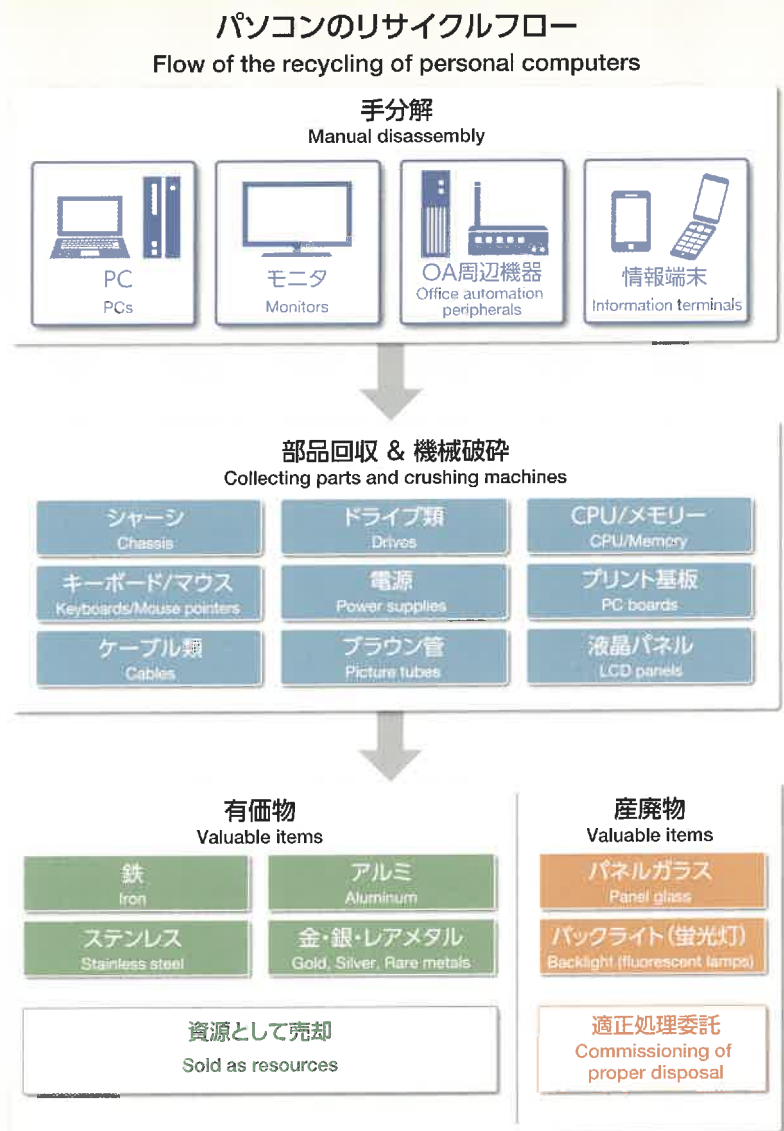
パソコンのリサイクルフロー
Flow of the recycling of personal computers

手分解
Manual disassembly

PC
PCs

モニタ
Monitors

OA周辺機器
Office automation peripherals

情報端末
Information terminals

部品回収 & 機械破砕
Collecting parts and crushing machines

シャーシ
Chassis

ドライブ類
Drives

CPU/メモリー
CPU/Memory

キーボード/マウス
Keyboards/Mouse pointers

電源
Power supplies

プリント基板
PC boards

ケーブル類
Cables

ブラウン管
Picture tubes

液晶パネル
LCD panels

有価物
Valuable items

鉄
Iron

アルミ
Aluminum

ステンレス
Stainless steel

金・銀・レアメタル
Gold, Silver, Rare metals

資源として売却
Sold as resources

産廃物
Valuable items

パネルガラス
Panel glass

バックライト(蛍光灯)
Backlight (fluorescent lamps)

適正処理委託
Commissioning of proper disposal